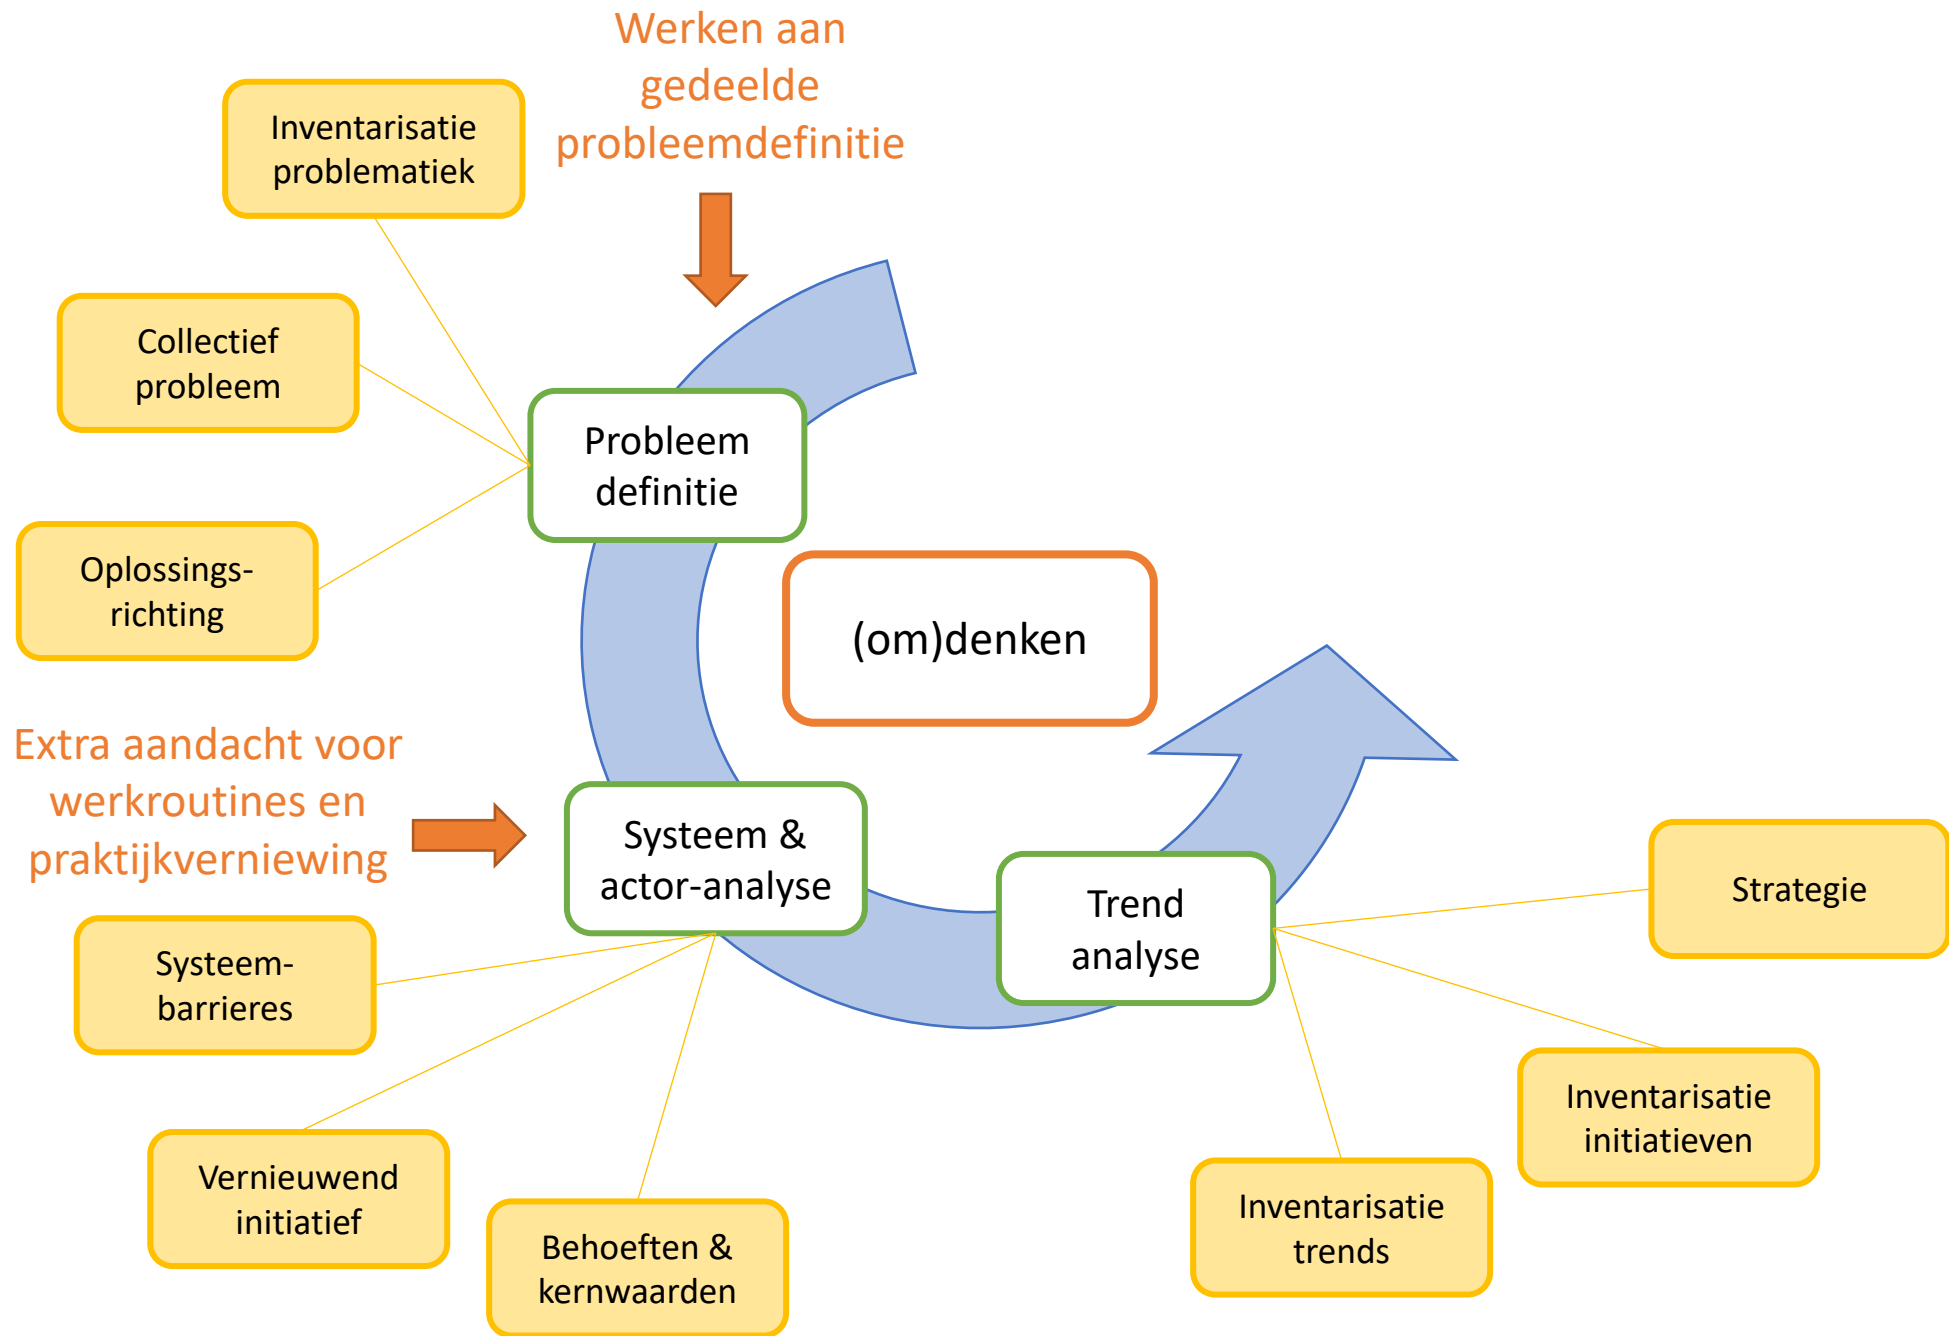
Werken aan gedeelde probleemdefinitie

Inventarisatie problematiek

Collectief probleem

Oplossings-richting

Probleem definitie

(om)denken

Extra aandacht voor werkroutines en praktijkverniewing

Systeem & actor-analyse

Trend analyse

Strategie

Systeem-barrieres

Vernieuwend initiatief

Behoeften & kernwaarden

Inventarisatie trends

Inventarisatie initiatieven